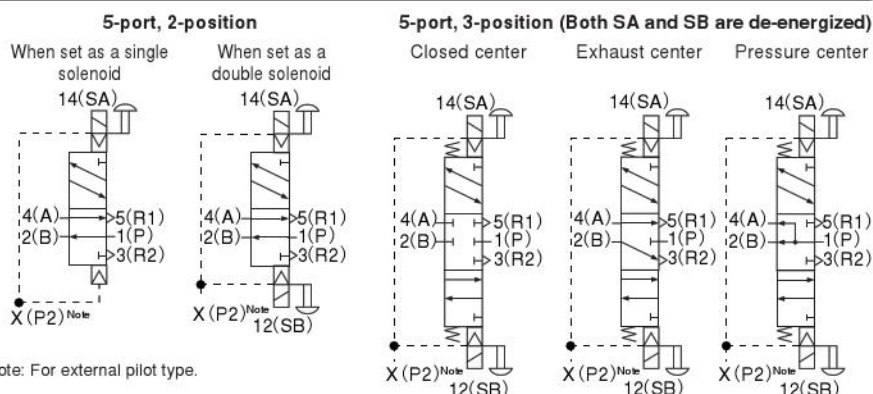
5-port, 2-position

When set as a single solenoid

14(SA)

4(A)
2(B)
5(R1)
1(P)
3(R2)

X(P2)$^{Note}$

When set as a double solenoid

14(SA)

4(A)
2(B)
5(R1)
1(P)
3(R2)

X(P2)$^{Note}$
12(SB)

ote: For external pilot type.

5-port, 3-position (Both SA and SB are de-energized)

Closed center

14(SA)

4(A)
2(B)
5(R1)
1(P)
3(R2)

X(P2)$^{Note}$
12(SB)

Exhaust center

14(SA)

4(A)
2(B)
5(R1)
1(P)
3(R2)

X(P2)$^{Note}$
12(SB)

Pressure center

14(SA)

4(A)
2(B)
5(R1)
1(P)
3(R2)

X(P2)$^{Note}$
12(SB)